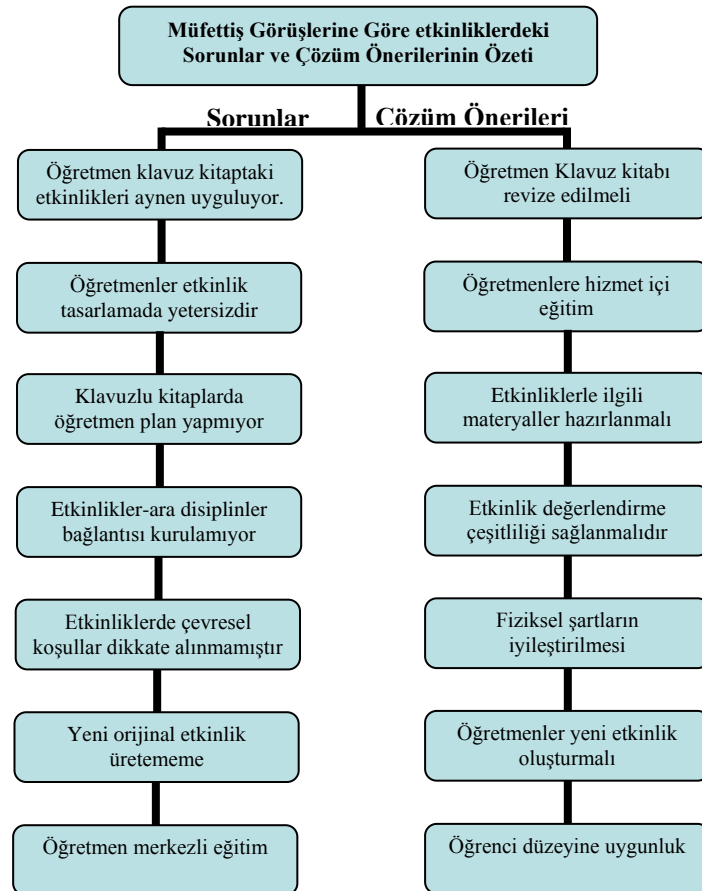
Müfettiş Görüşlerine Göre etkinliklerdeki Sorunlar ve Çözüm Önerilerinin Özeti

Sorunlar

Öğretmen klavuz kitaptaki etkinlikleri aynen uyguluyor.

Öğretmenler etkinlik tasarlamada yetersizdir

Klavuzlu kitaplarda öğretmen plan yapmıyor

Etkinlikler-ara disiplinler bağlantısı kurulamıyor

Etkinliklerde çevresel koşullar dikkate alınmamıştır

Yeni orijinal etkinlik üretememe

Öğretmen merkezli eğitim

Çözüm Önerileri

Öğretmen Klavuz kitabı revize edilmeli

Öğretmenlere hizmet içi eğitim

Etkinliklerle ilgili materyaller hazırlanmalı

Etkinlik değerlendirme çeşitliliği sağlanmalıdır

Fiziksel şartların iyileştirilmesi

Öğretmenler yeni etkinlik oluşturmalı

Öğrenci düzeyine uygunluk